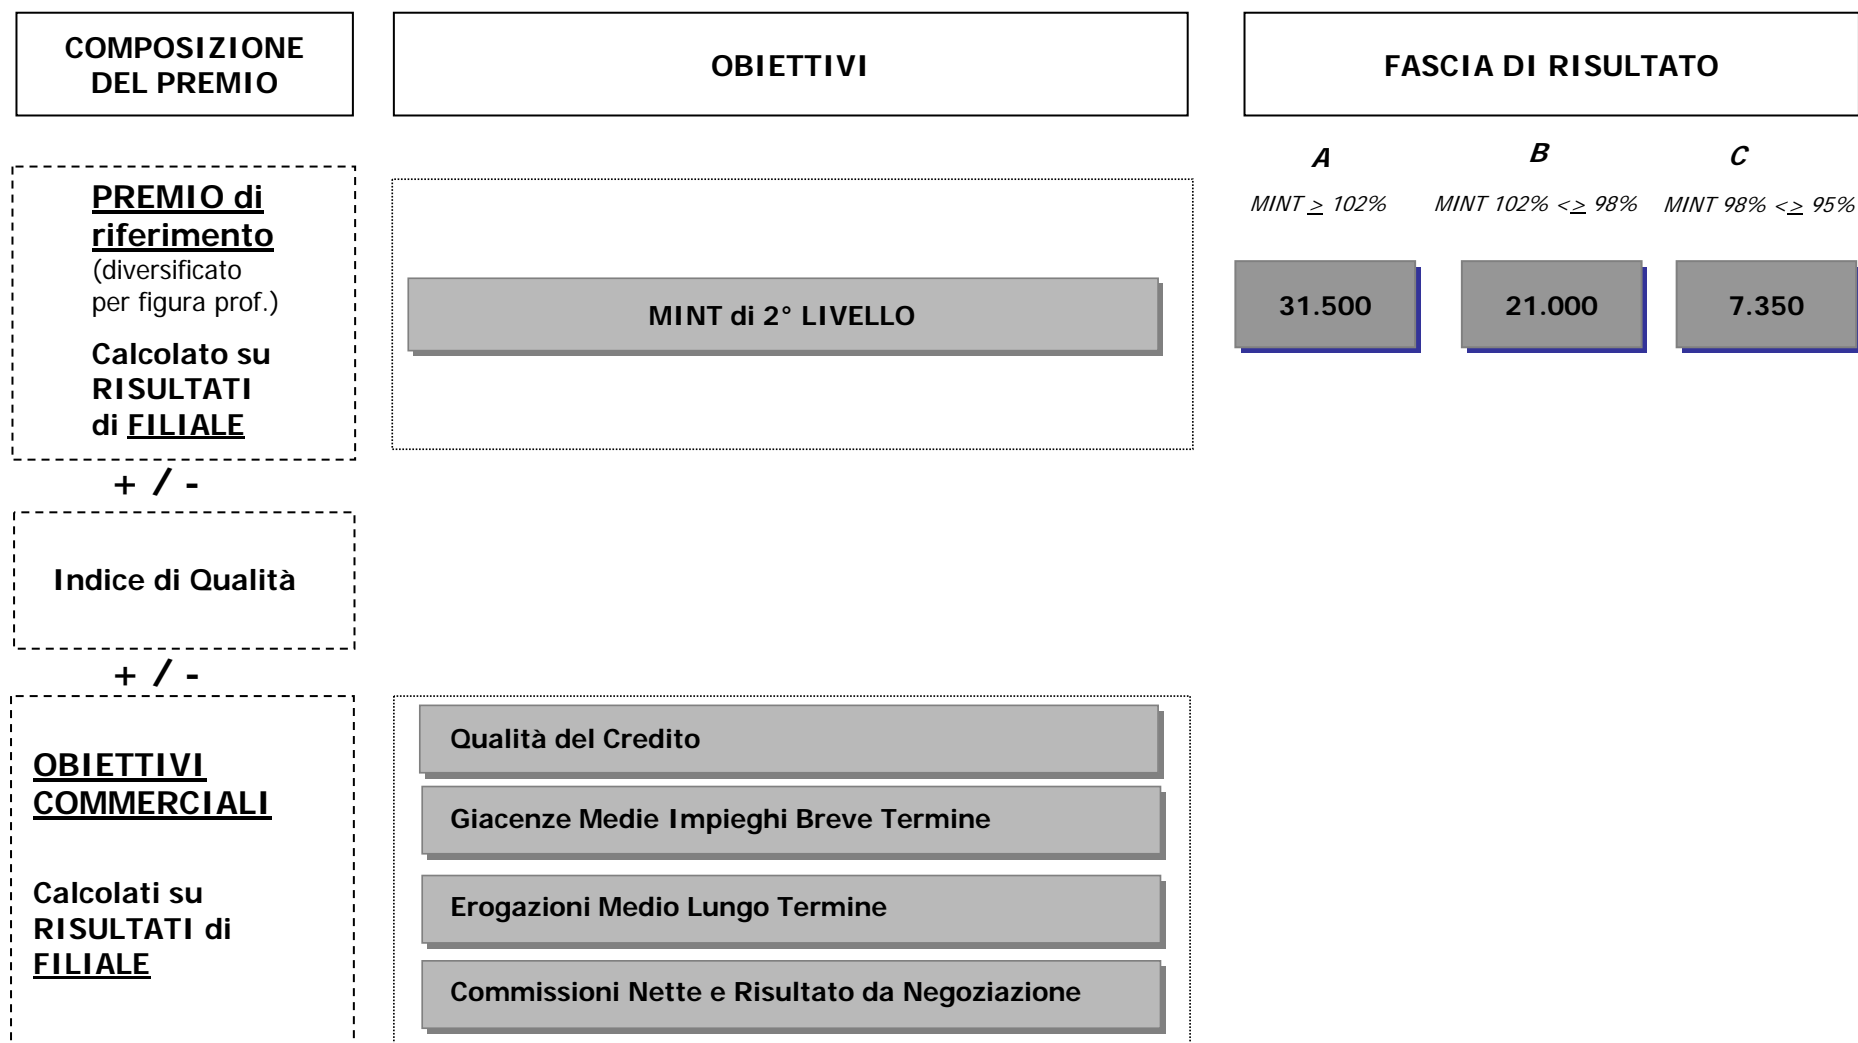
COMPOSIZIONE DEL PREMIO

OBIETTIVI

FASCIA DI RISULTATO

A
MINT $\geq$ 102%

B
MINT 102% <$\geq$ 98%

C
MINT 98% <$\geq$ 95%

PREMIO di riferimento
(diversificato per figura prof.)

Calcolato su RISULTATI di FILIALE

MINT di 2° LIVELLO

31.500

21.000

7.350

+ / -

Indice di Qualità

+ / -

OBIETTIVI COMMERCIALI

Calcolati su RISULTATI di FILIALE

Qualità del Credito

Giacenze Medie Impieghi Breve Termine

Erogazioni Medio Lungo Termine

Commissioni Nette e Risultato da Negoziazione